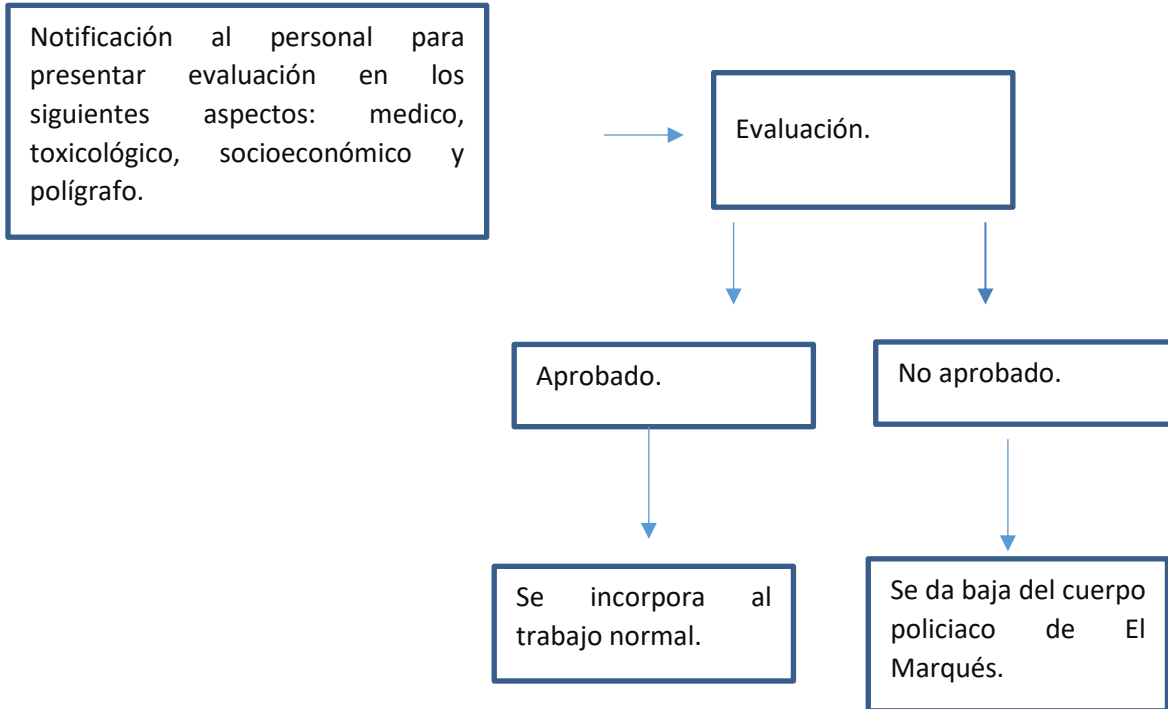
Notificación al personal para presentar evaluación en los siguientes aspectos: medico, toxicológico, socioeconómico y polígrafo.

Evaluación.

Aprobado.

No aprobado.

Se incorpora al trabajo normal.

Se da baja del cuerpo policiaco de El Marqués.